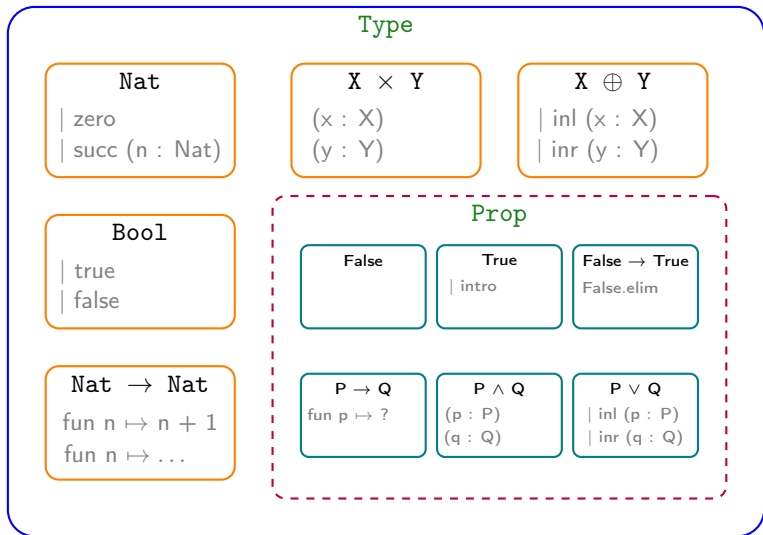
Type

Nat
| zero
| succ (n : Nat)

X × Y
(x : X)
(y : Y)

X ⊕ Y
| inl (x : X)
| inr (y : Y)

Bool
| true
| false

Prop

False

True
| intro

False → True
False.elim

Nat → Nat
fun n ↦ n + 1
fun n ↦ ...

P → Q
fun p ↦ ?

P ∧ Q
(p : P)
(q : Q)

P ∨ Q
| inl (p : P)
| inr (q : Q)